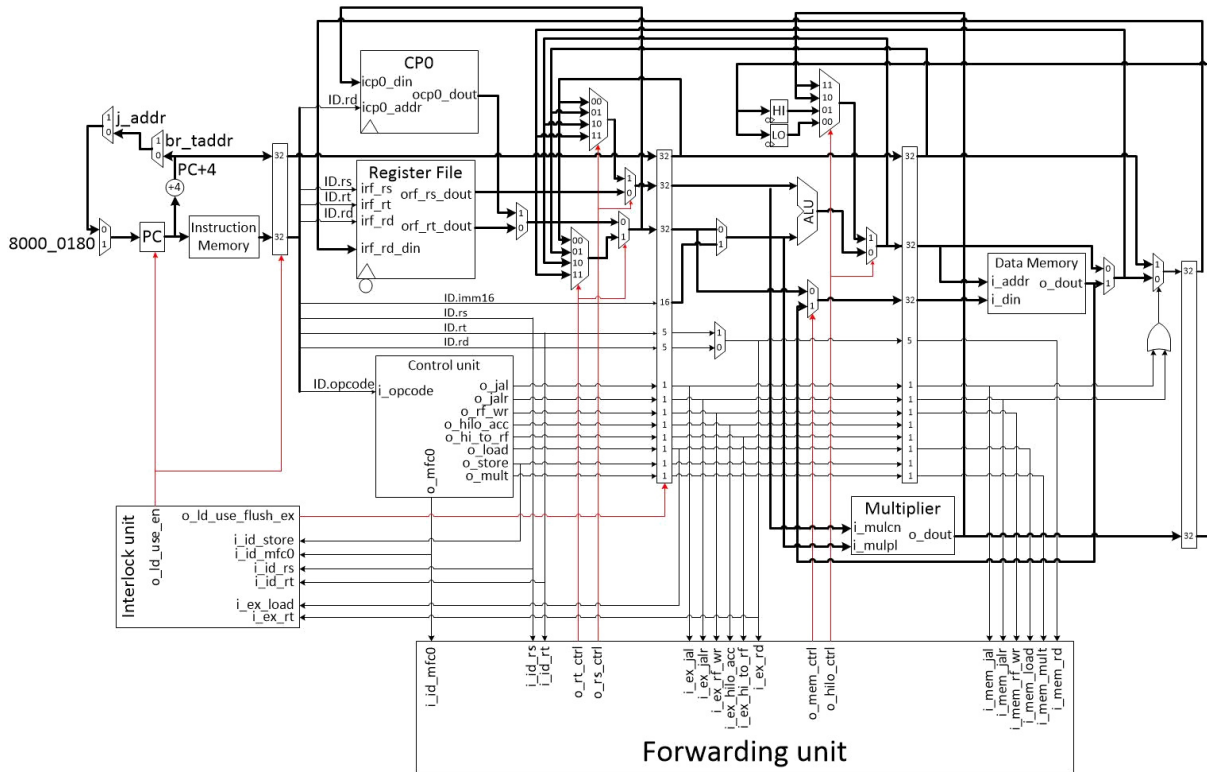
CP0
icp0_din
ocp0_dout
icp0_addr
ID.rd
j_addr
br_taddr
PC+4
+4
Register File
ID.rs
ID.rt
ID.rd
irf_rs
irf_rt
irf_rd
orf_rs_dout
orf_rt_dout
irf_rd_din
8000_0180
PC
Instruction Memory
32
32
00
01
10
11
HI
LO
11
10
01
00
ALU
Data Memory
i_addr
i_din
o_dout
ID.imm16
ID.rs
ID.rt
ID.rd
16
5
5
5
Control unit
ID.opcode
i_opcode
o_jal
o_jalr
o_rf_wr
o_hilo_acc
o_hi_to_rf
o_load
o_store
o_mult
o_mfc0
1
1
1
1
1
1
1
1
Multiplier
i_mulcn
i_mulpl
o_dout
Interlock unit
o_ld_use_en
o_ld_use_flush_ex
i_id_store
i_id_mfc0
i_id_rs
i_id_rt
i_ex_load
i_ex_rt
i_id_mfc0
i_id_rs
i_id_rt
o_rt_ctrl
o_rs_ctrl
i_ex_jal
i_ex_jalr
i_ex_rf_wr
i_ex_hilo_acc
i_ex_hi_to_rf
i_ex_rd
o_mem_ctrl
o_hilo_ctrl
i_mem_jal
i_mem_jalr
i_mem_rf_wr
i_mem_load
i_mem_mult
i_mem_rd
Forwarding unit